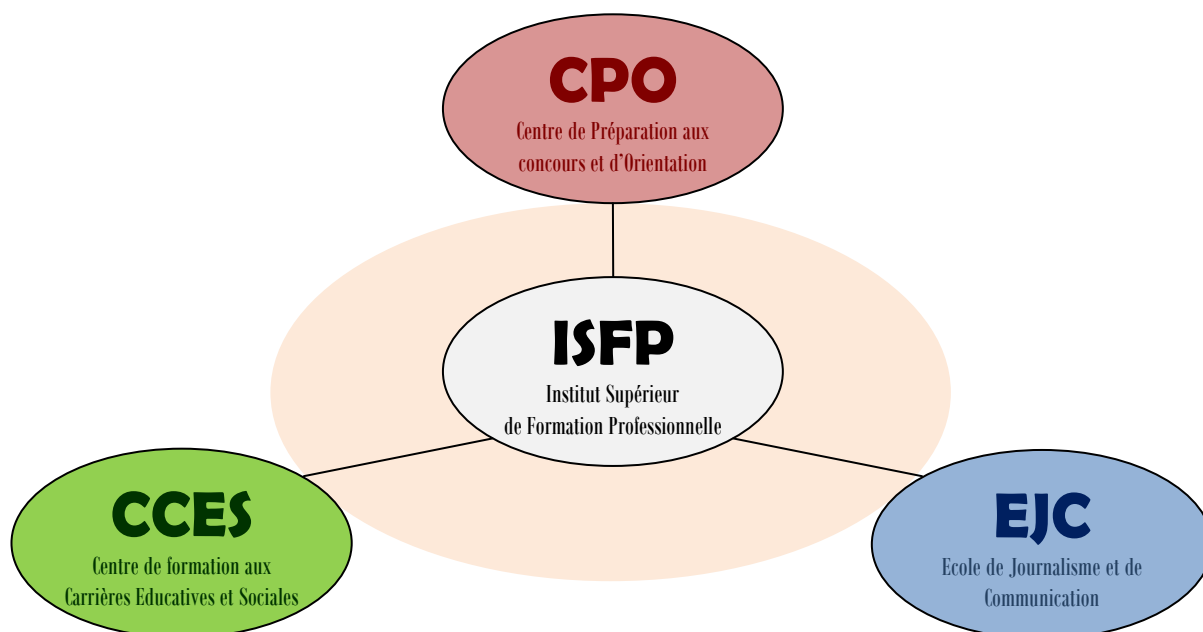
CPO
Centre de Préparation aux concours et d'Orientation

ISFP
Institut Supérieur de Formation Professionnelle

CCES
Centre de formation aux Carrières Educatives et Sociales

EJC
Ecole de Journalisme et de Communication